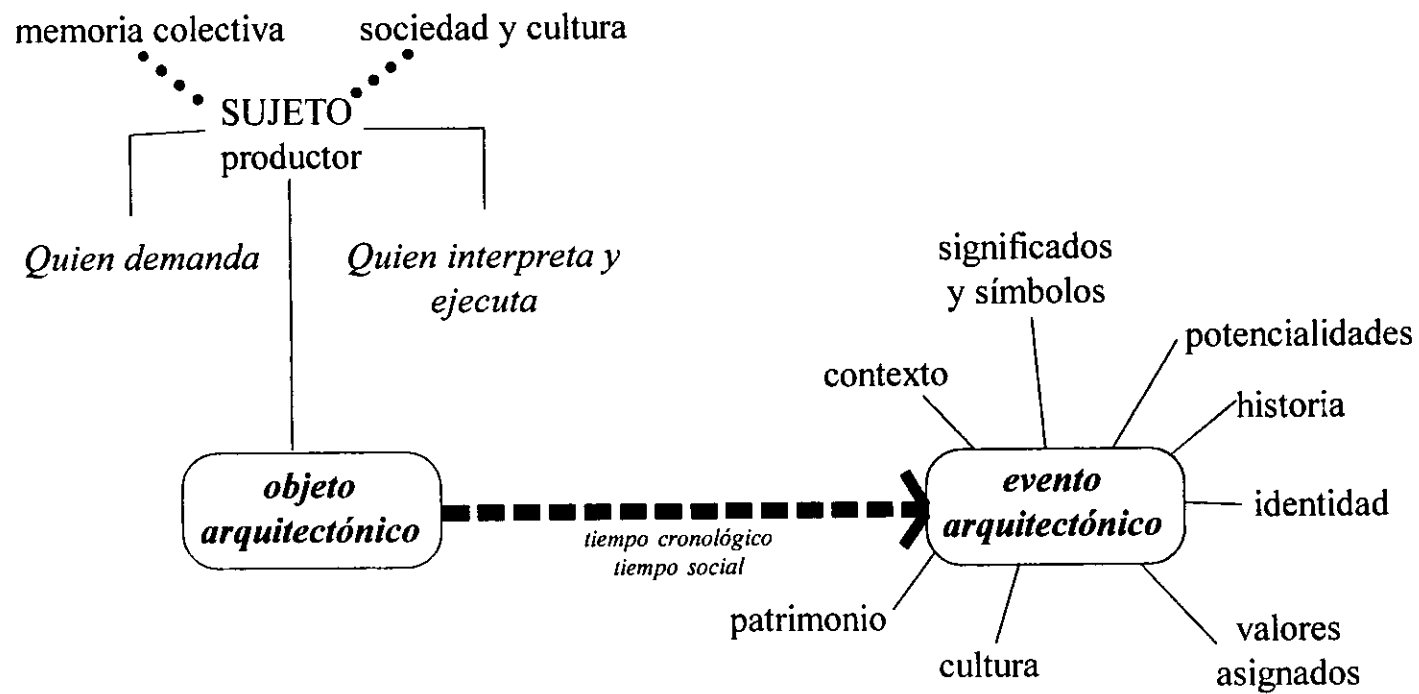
memoria colectiva

sociedad y cultura

SUJETO
productor

Quien demanda

Quien interpreta y ejecuta

objeto arquitectónico

tiempo cronológico
tiempo social

evento arquitectónico

significados y símbolos

potencialidades

contexto

historia

identidad

patrimonio

cultura

valores asignados